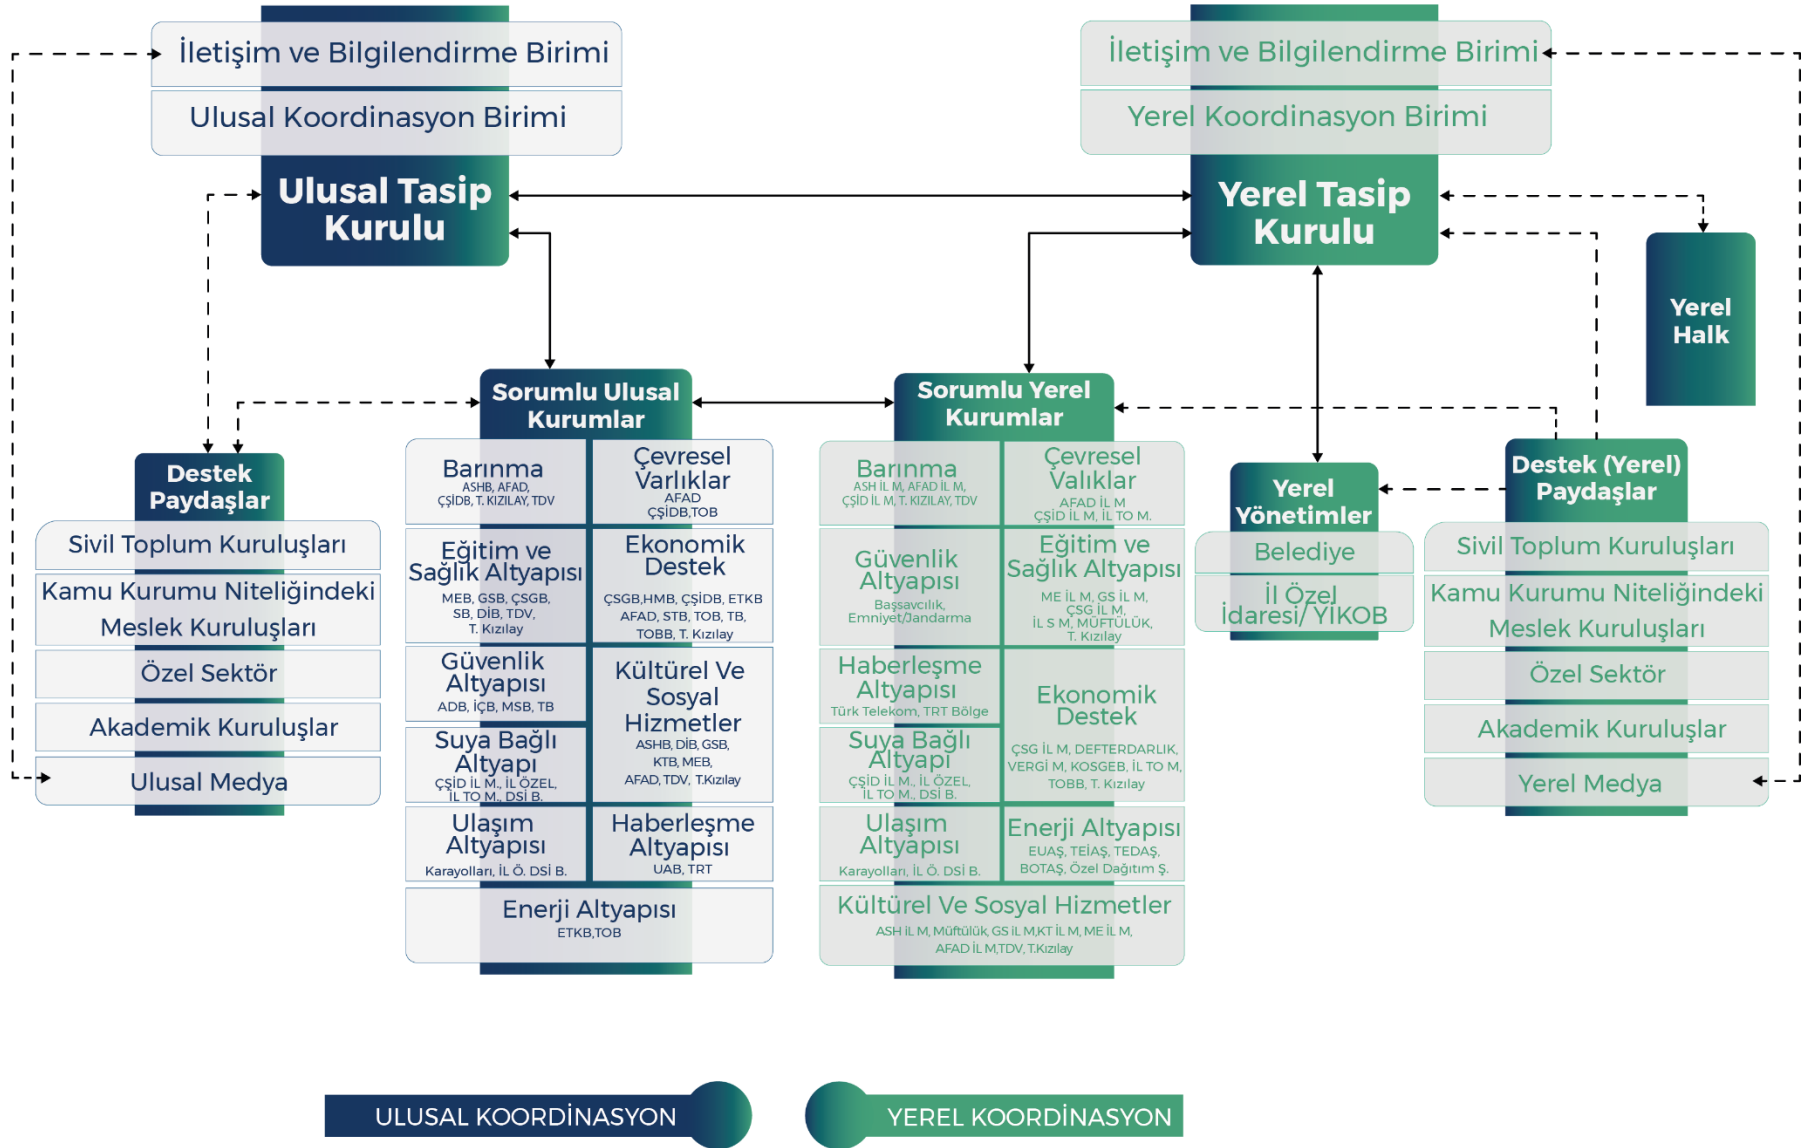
İletişim ve Bilgilendirme Birimi

Ulusal Koordinasyon Birimi

Ulusal Tasip Kurulu

İletişim ve Bilgilendirme Birimi

Yerel Koordinasyon Birimi

Yerel Tasip Kurulu

Yerel Halk

Destek Paydaşlar

Sivil Toplum Kuruluşları

Kamu Kurumu Niteliğindeki Meslek Kuruluşları

Özel Sektör

Akademik Kuruluşlar

Ulusal Medya

Sorumlu Ulusal Kurumlar

Barınma
ASHB, AFAD, ÇŞİDB, T. KIZILAY, TDV

Çevresel Varlıklar
AFAD ÇŞİDB,TOB

Eğitim ve Sağlık Altyapısı
MEB, GSB, ÇSGB, SB, DİB, TDV, T. Kızılay

Ekonomik Destek
ÇSGB,HMB, ÇŞİDB, ETKB AFAD, STB, TOB, TB, TOBB, T. Kızılay

Güvenlik Altyapısı
ADB, İÇB, MSB, TB

Kültürel Ve Sosyal Hizmetler
ASHB, DİB, GSB, KTB, MEB, AFAD, TDV, T.Kızılay

Suya Bağlı Altyapı
ÇŞİD İL M., İL ÖZEL, İL TO M., DSİ B.

Ulaşım Altyapısı
Karayolları, İL Ö. DSİ B.

Haberleşme Altyapısı
UAB, TRT

Enerji Altyapısı
ETKB,TOB

Sorumlu Yerel Kurumlar

Barınma
ASH İL M, AFAD İL M, ÇŞİD İL M, T. KIZILAY, TDV

Çevresel Valıklar
AFAD İL M ÇŞİD İL M, İL TO M.

Güvenlik Altyapısı
Başsavcılık, Emniyet/Jandarma

Eğitim ve Sağlık Altyapısı
ME İL M, GS İL M, ÇSG İL M, İL S M, MÜFTÜLÜK, T. Kızılay

Haberleşme Altyapısı
Türk Telekom, TRT Bölge

Ekonomik Destek
ÇSG İL M, DEFTERDARLIK, VERGİ M, KOSGEB, İL TO M, TOBB, T. Kızılay

Suya Bağlı Altyapı
ÇŞİD İL M., İL ÖZEL, İL TO M., DSİ B.

Ulaşım Altyapısı
Karayolları, İL Ö. DSİ B.

Enerji Altyapısı
EUAŞ, TEİAŞ, TEDAŞ, BOTAŞ, Özel Dağıtım Ş.

Kültürel Ve Sosyal Hizmetler
ASH İL M, Müftülük, GS İL M,KT İL M, ME İL M, AFAD İL M,TDV, T.Kızılay

Yerel Yönetimler

Belediye

İl Özel İdaresi/ YİKOB

Destek (Yerel) Paydaşlar

Sivil Toplum Kuruluşları

Kamu Kurumu Niteliğindeki Meslek Kuruluşları

Özel Sektör

Akademik Kuruluşlar

Yerel Medya

ULUSAL KOORDİNASYON

YEREL KOORDİNASYON